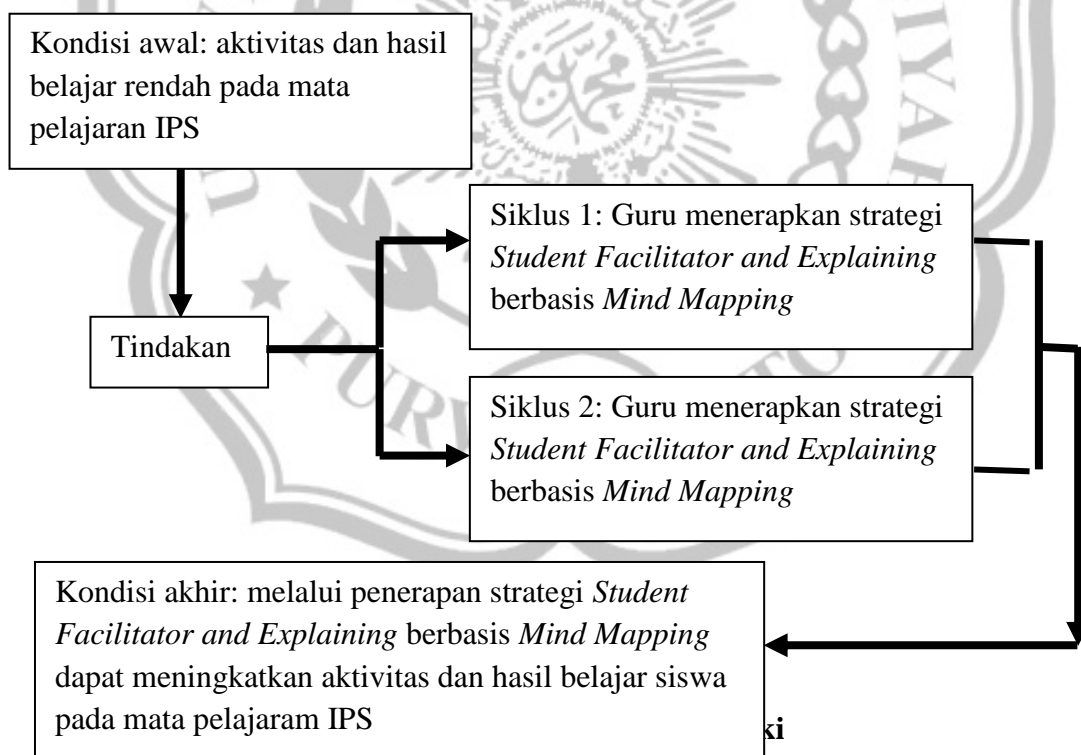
Kondisi awal: aktivitas dan hasil belajar rendah pada mata pelajaran IPS

Tindakan

Siklus 1: Guru menerapkan strategi *Student Facilitator and Explaining* berbasis *Mind Mapping*

Siklus 2: Guru menerapkan strategi *Student Facilitator and Explaining* berbasis *Mind Mapping*

Kondisi akhir: melalui penerapan strategi *Student Facilitator and Explaining* berbasis *Mind Mapping* dapat meningkatkan aktivitas dan hasil belajar siswa pada mata pelajaram IPS

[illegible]ki